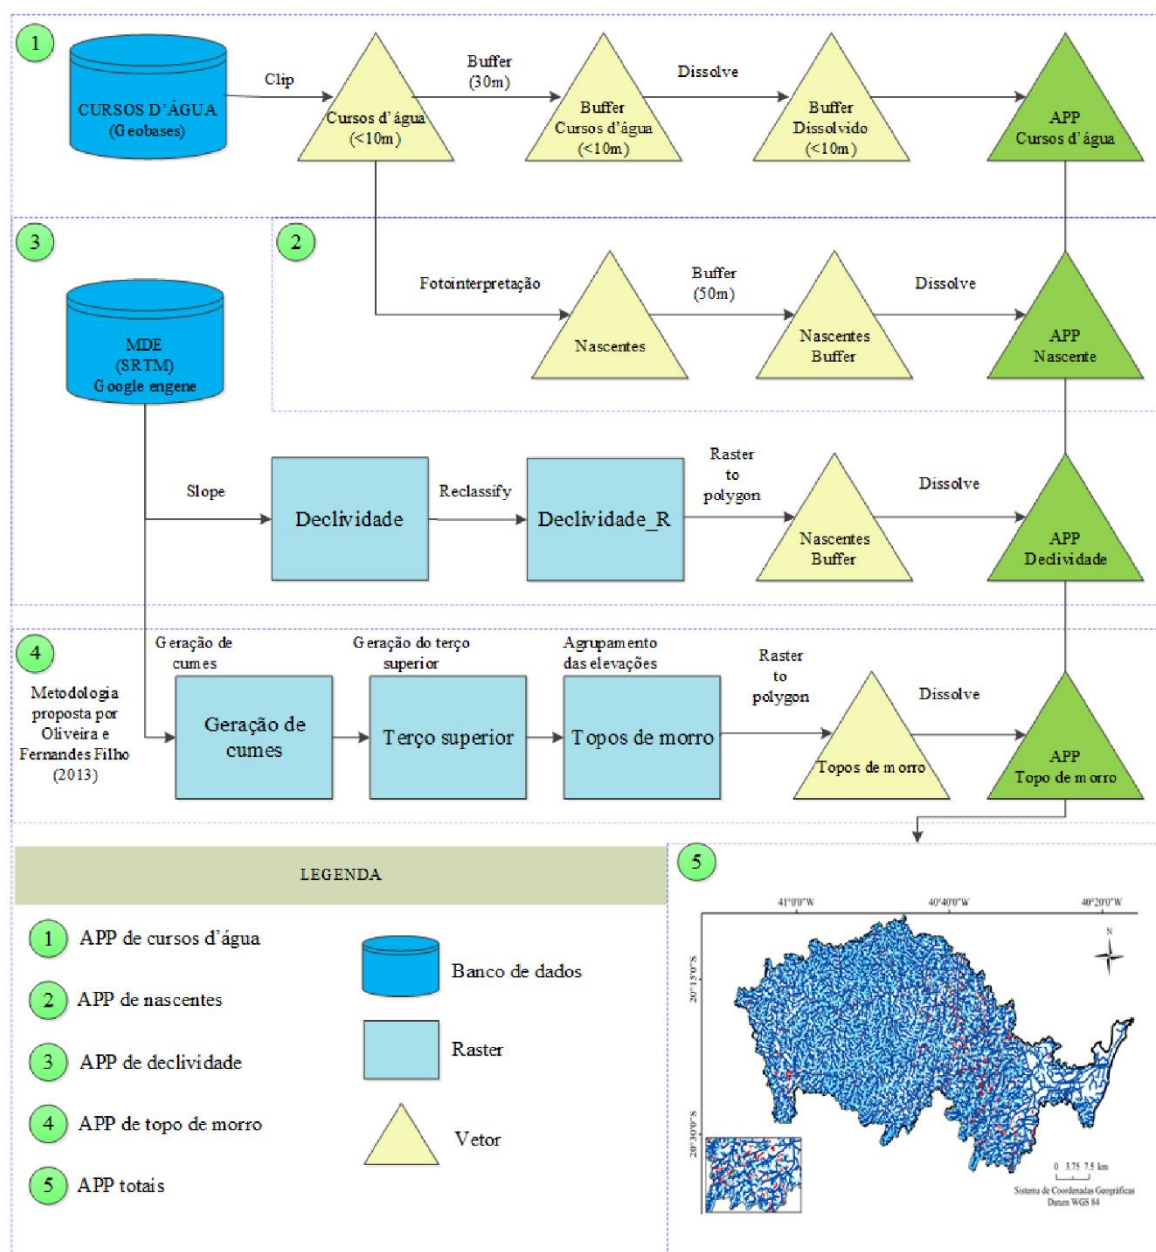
1

CURSOS D'ÁGUA (Geobases)

Clip

Cursos d'água (<10m)

Buffer (30m)

Buffer Cursos d'água (<10m)

Dissolve

Buffer Dissolvido (<10m)

APP Cursos d'água

3

2

MDE (SRTM) Google engene

Fotointerpretação

Nascentes

Buffer (50m)

Nascentes Buffer

Dissolve

APP Nascente

Slope

Declividade

Reclassify

Declividade_R

Raster to polygon

Nascentes Buffer

Dissolve

APP Declividade

4

Metodologia proposta por Oliveira e Fernandes Filho (2013)

Geração de cumes

Geração de cumes

Geração do terço superior

Terço superior

Agrupamento das elevações

Topos de morro

Raster to polygon

Topos de morro

Dissolve

APP Topo de morro

LEGENDA

1 APP de cursos d'água

2 APP de nascentes

3 APP de declividade

4 APP de topo de morro

5 APP totais

Banco de dados

Raster

Vetor

5

41°0'0"W

40°40'0"W

40°20'0"W

N

20°15'0"S

20°30'0"S

0 3.75 7.5 km

Sistema de Coordenadas Geográficas Datum WGS 84